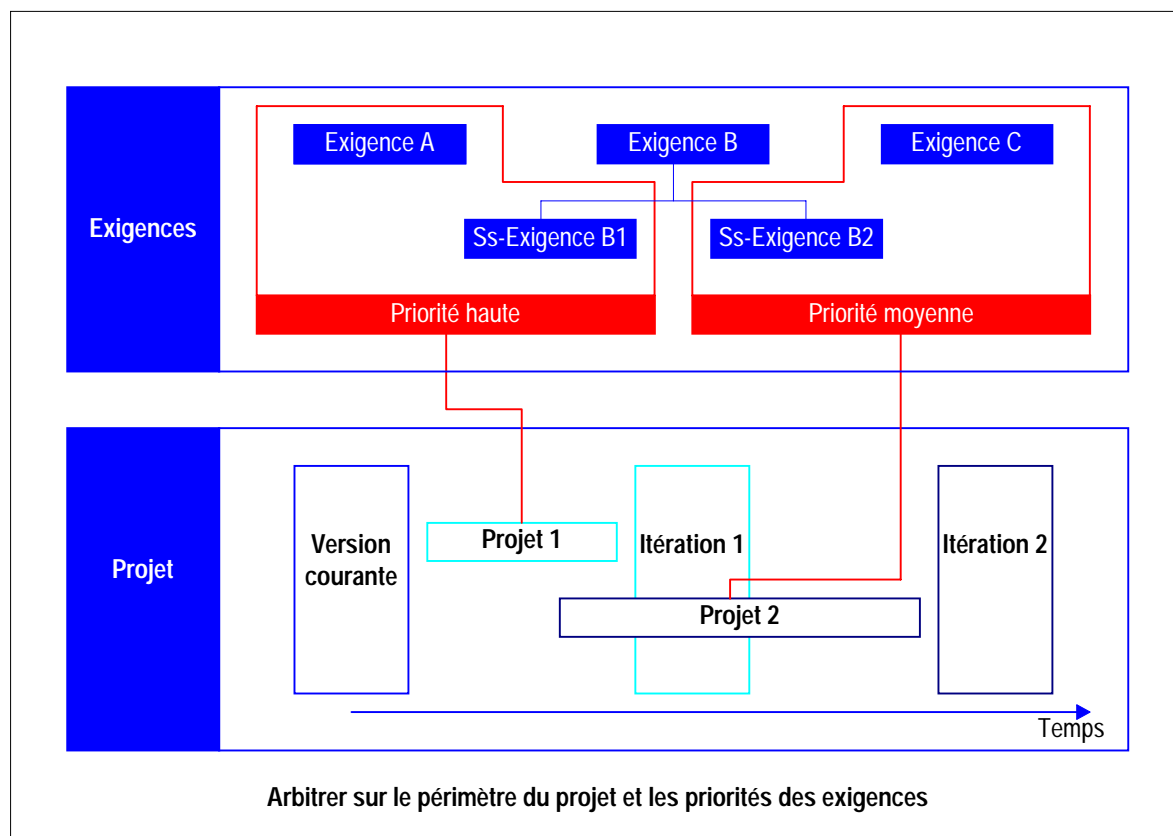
Exigences

Exigence A

Exigence B

Exigence C

Ss-Exigence B1

Ss-Exigence B2

Priorité haute

Priorité moyenne

Projet

Version courante

Projet 1

Itération 1

Itération 2

Projet 2

Temps

Arbitrer sur le périmètre du projet et les priorités des exigences